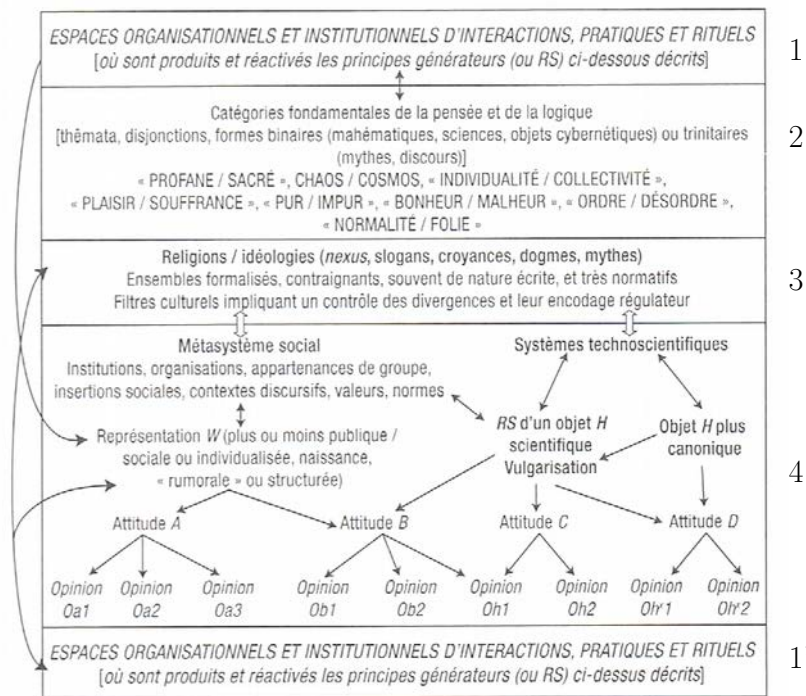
ESPACES ORGANISATIONNELS ET INSTITUTIONNELS D'INTERACTIONS, PRATIQUES ET RITUELS
[où sont produits et réactivés les principes générateurs (ou RS) ci-dessous décrits]

1

Catégories fondamentales de la pensée et de la logique
[thêmata, disjonctions, formes binaires (mathématiques, sciences, objets cybernétiques) ou trinitaires (mythes, discours)]
« PROFANE / SACRÉ », CHAOS / COSMOS, « INDIVIDUALITÉ / COLLECTIVITÉ », « PLAISIR / SOUFFRANCE », « PUR / IMPUR », « BONHEUR / MALHEUR », « ORDRE / DÉSORDRE », « NORMALITÉ / FOLIE »

2

Religions / idéologies (nexus, slogans, croyances, dogmes, mythes)
Ensembles formalisés, contraignants, souvent de nature écrite, et très normatifs
Filtres culturels impliquant un contrôle des divergences et leur encodage régulateur

3

Métasystème social
Institutions, organisations, appartenances de groupe, insertions sociales, contextes discursifs, valeurs, normes

Systèmes technoscientifiques

Représentation W (plus ou moins publique / sociale ou individualisée, naissance, « rumorale » ou structurée)

RS d'un objet H scientifique Vulgarisation

Objet H plus canonique

Attitude A

Attitude B

Attitude C

Attitude D

Opinion Oa1

Opinion Oa2

Opinion Oa3

Opinion Ob1

Opinion Ob2

Opinion Oh1

Opinion Oh2

Opinion Oh'1

Opinion Oh'2

4

ESPACES ORGANISATIONNELS ET INSTITUTIONNELS D'INTERACTIONS, PRATIQUES ET RITUELS
[où sont produits et réactivés les principes générateurs (ou RS) ci-dessus décrits]

1